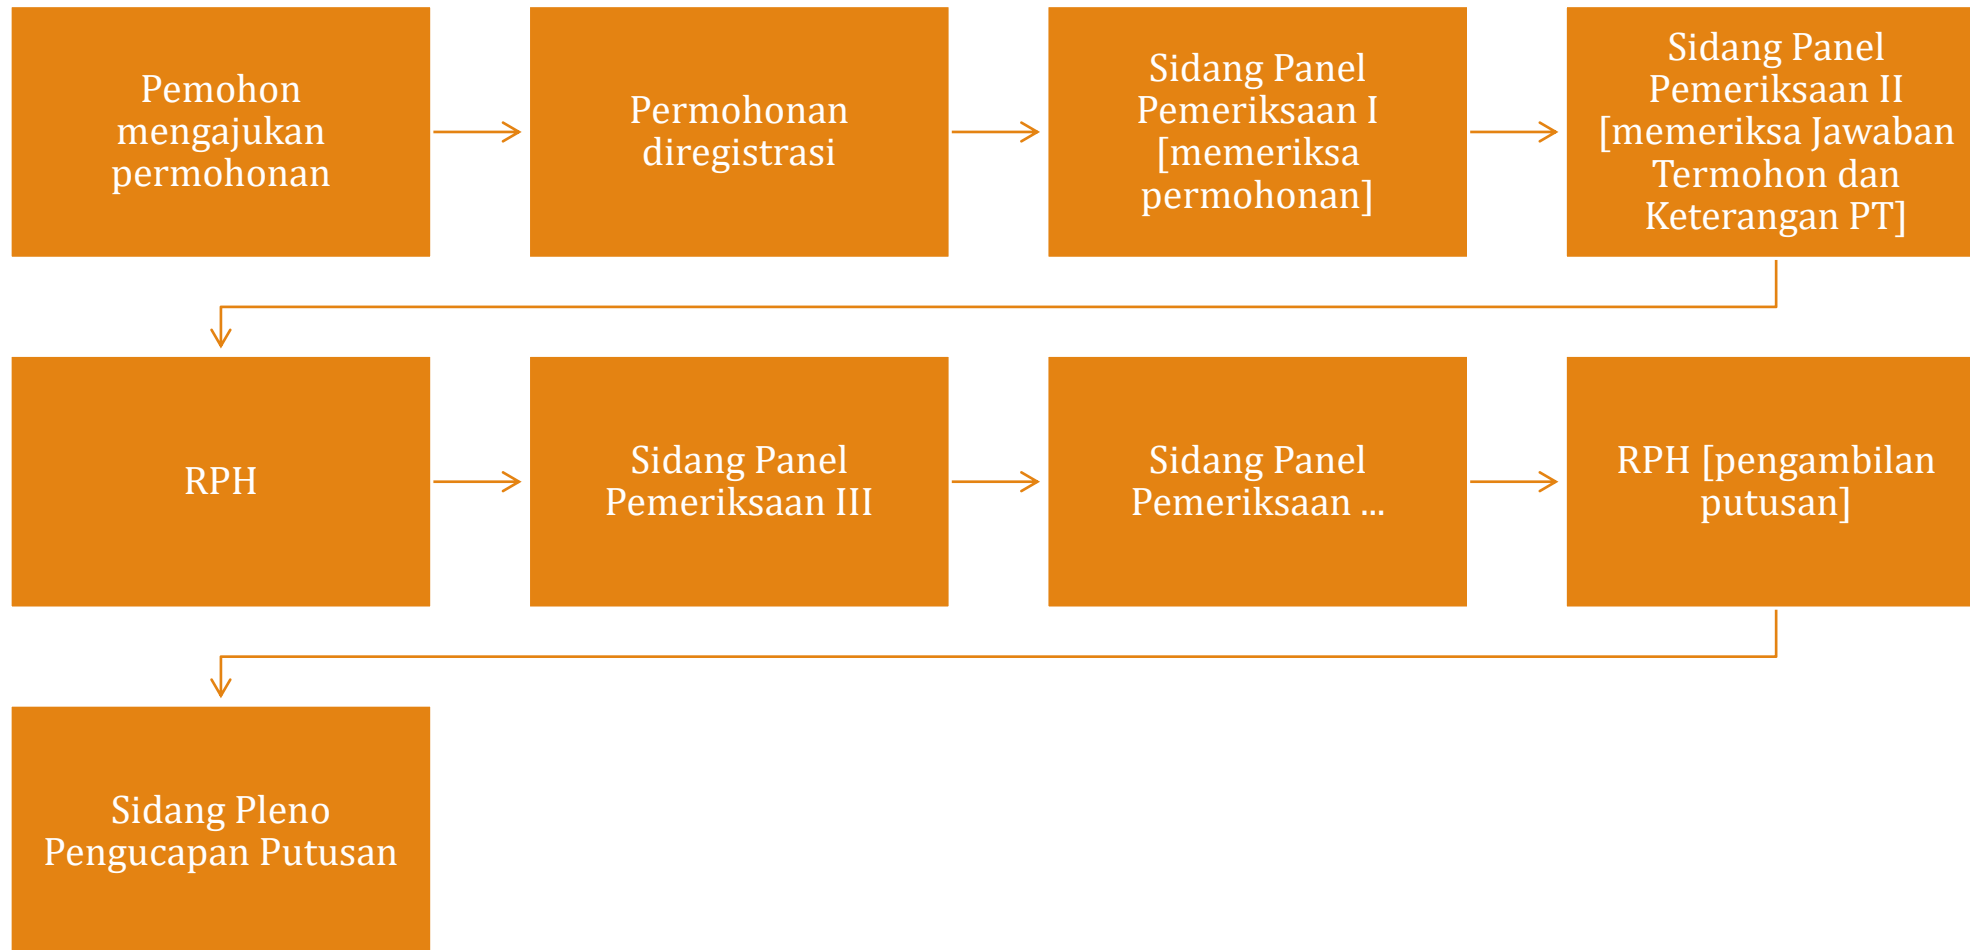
Pemohon mengajukan permohonan

Permohonan diregistrasi

Sidang Panel Pemeriksaan I [memeriksa permohonan]

Sidang Panel Pemeriksaan II [memeriksa Jawaban Termohon dan Keterangan PT]

RPH

Sidang Panel Pemeriksaan III

Sidang Panel Pemeriksaan ...

RPH [pengambilan putusan]

Sidang Pleno Pengucapan Putusan